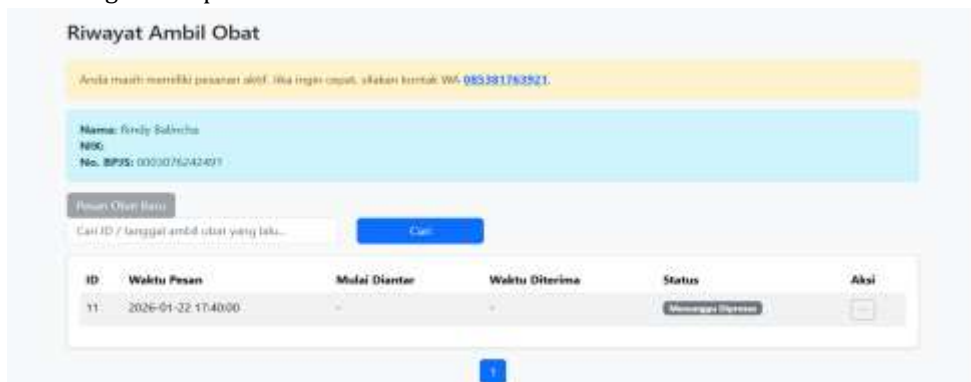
Riwayat Ambil Obat

Anda masih memiliki pesanan aktif. Jika ingin cepat, silakan kontak WA 085381763921.

Nama: Rindy Balincha
NIK:
No. BPJS: 0003076242491

Pesan Obat Baru

Cari ID / tanggal ambil obat yang lalu...

Cari

| ID | Waktu Pesan | Mulai Diantar | Waktu Diterima | Status | Aksi |
|---|---|---|---|---|---|
| 11 | 2026-01-22 17:40:00 | - | - | Menunggu Diproses | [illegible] |

1